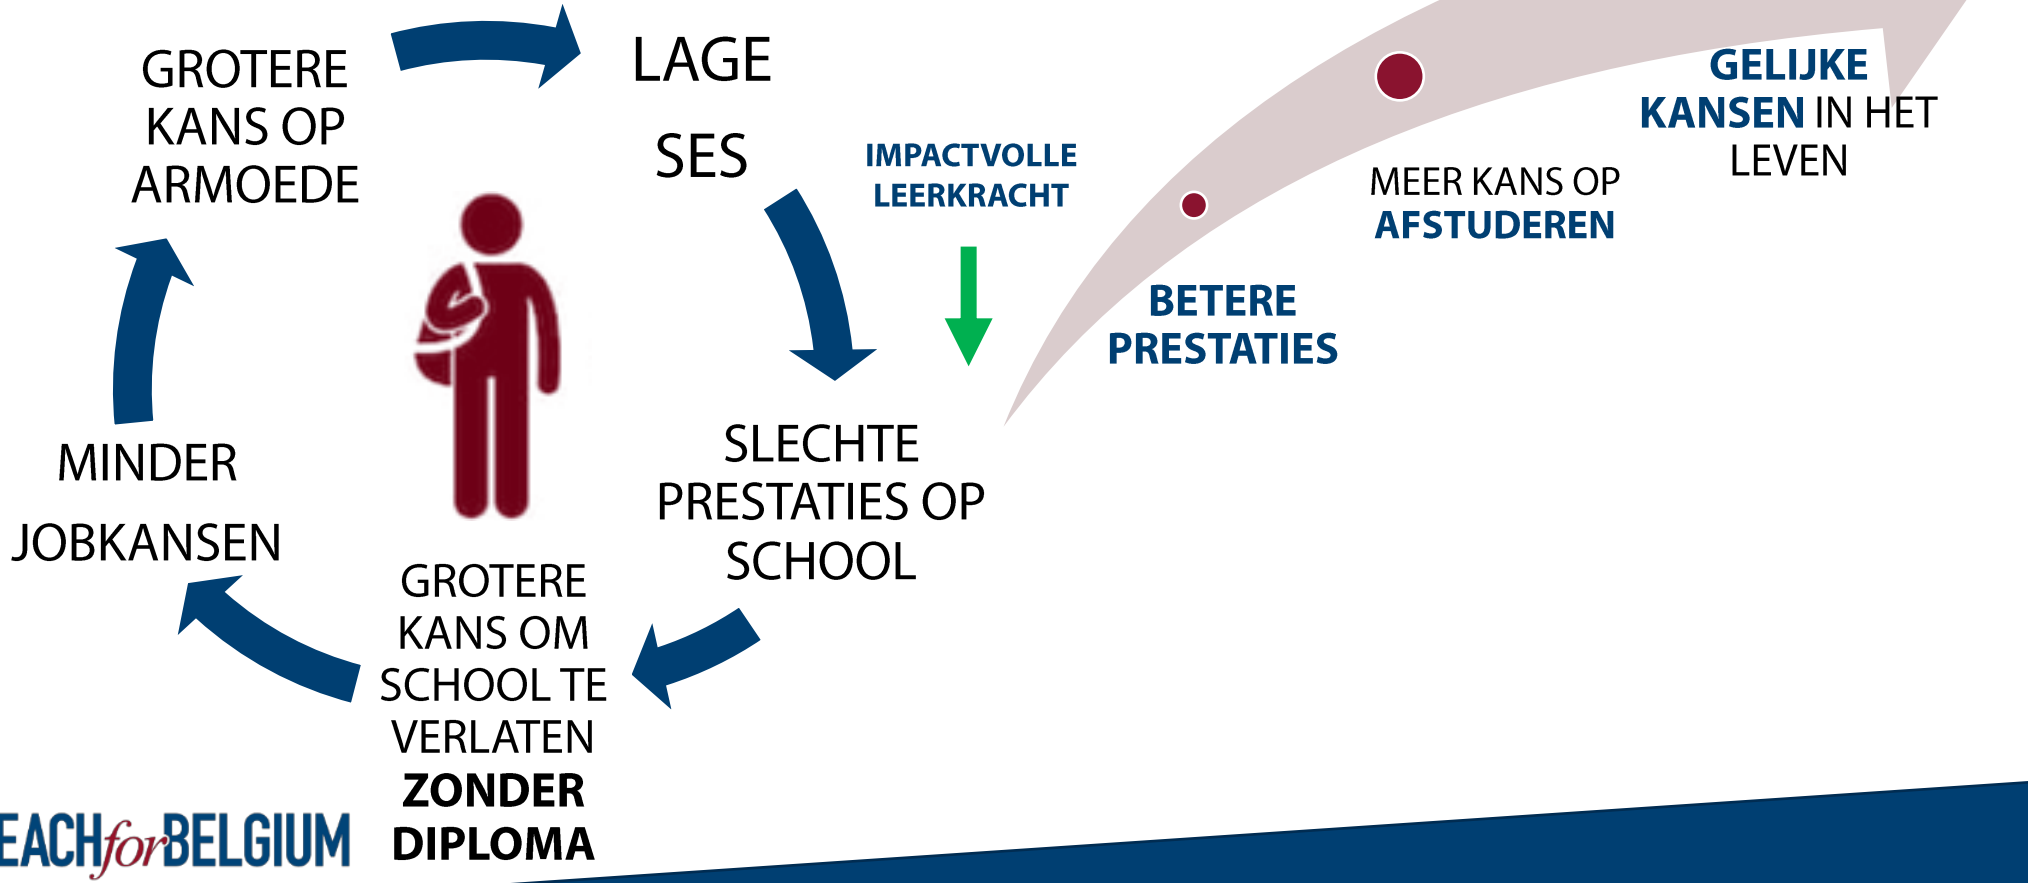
GROTERE KANS OP ARMOEDE

LAGE

SES

IMPACTVOLLE LEERKRACHT

GELIJKE KANSEN IN HET LEVEN

MEER KANS OP AFSTUDEREN

BETERE PRESTATIES

SLECHTE PRESTATIES OP SCHOOL

MINDER

JOBKANSEN

GROTERE KANS OM SCHOOL TE VERLATEN ZONDER DIPLOMA

EACHforBELGIUM